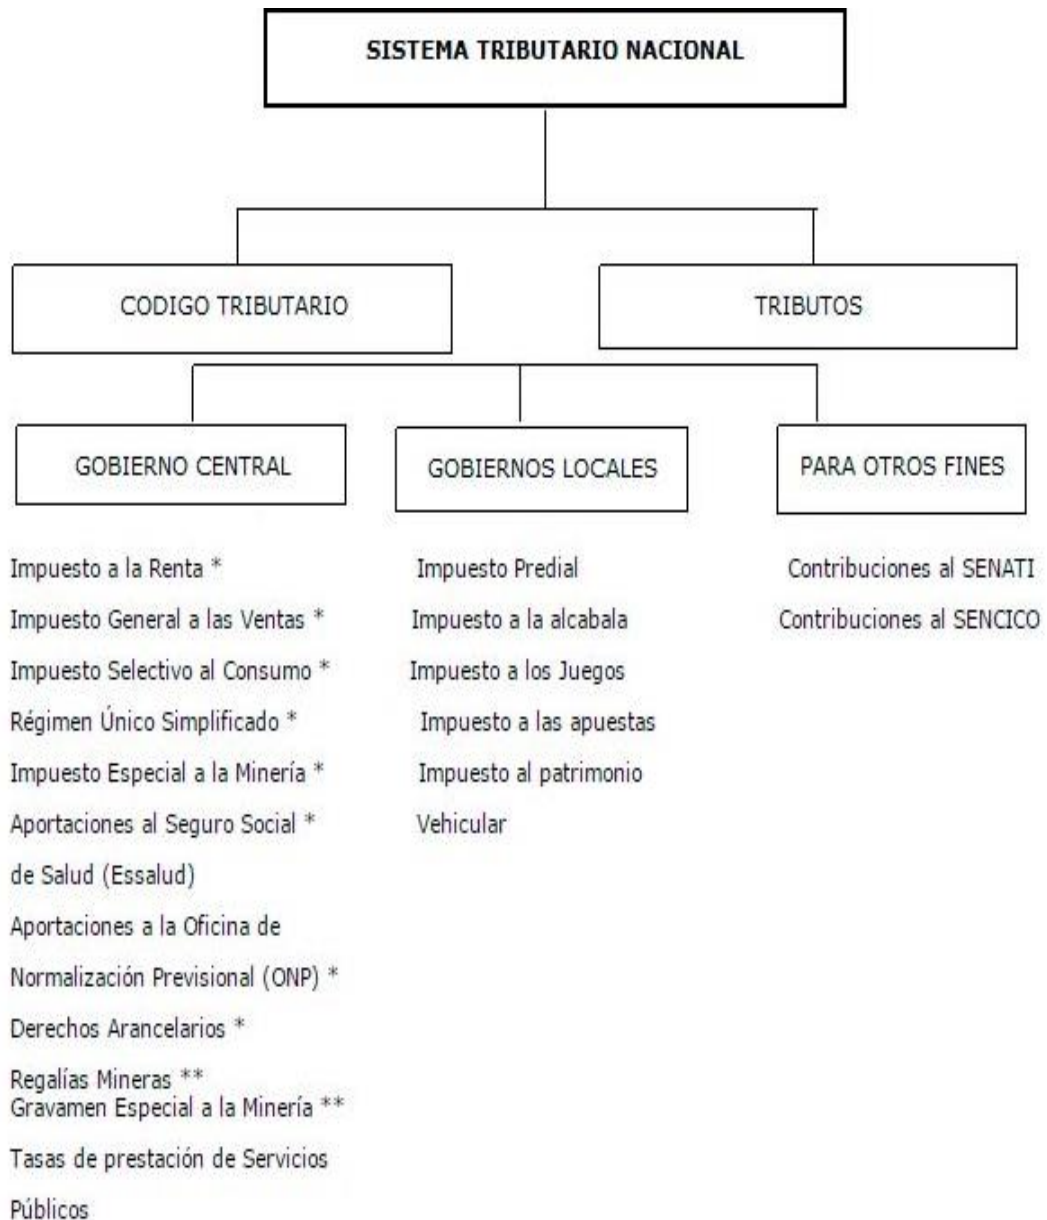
SISTEMA TRIBUTARIO NACIONAL

CODIGO TRIBUTARIO

TRIBUTOS

GOBIERNO CENTRAL

GOBIERNOS LOCALES

PARA OTROS FINES

Impuesto a la Renta *
Impuesto General a las Ventas *
Impuesto Selectivo al Consumo *
Régimen Único Simplificado *
Impuesto Especial a la Minería *
Aportaciones al Seguro Social * de Salud (Essalud)
Aportaciones a la Oficina de Normalización Previsional (ONP) *
Derechos Arancelarios *
Regalías Mineras **
Gravamen Especial a la Minería **
Tasas de prestación de Servicios Públicos

Impuesto Predial
Impuesto a la alcabala
Impuesto a los Juegos
Impuesto a las apuestas
Impuesto al patrimonio Vehicular

Contribuciones al SENATI
Contribuciones al SENCICO